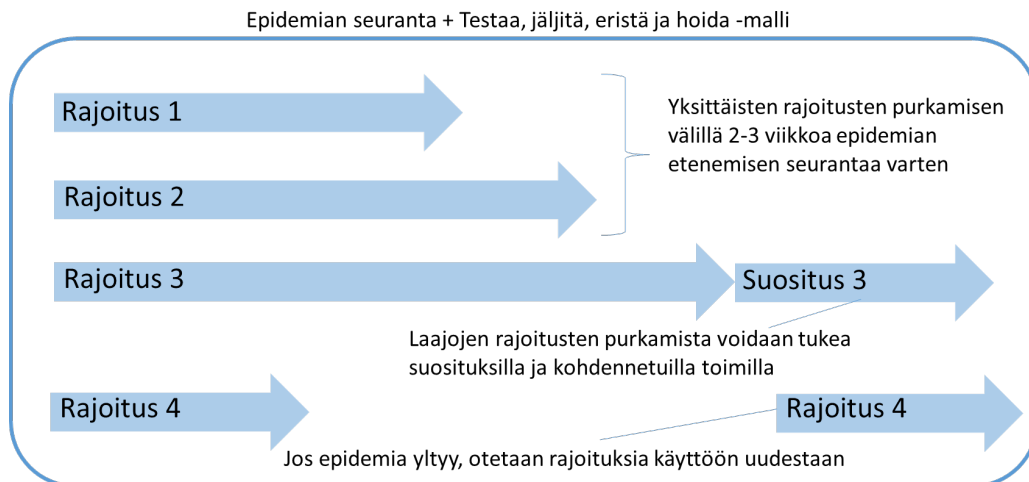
Epidemian seuranta + Testaa, jäljitä, eristä ja hoida -malli

Rajoitus 1

Rajoitus 2

Yksittäisten rajoitusten purkamisen välillä 2-3 viikkoa epidemian etenemisen seurantaa varten

Rajoitus 3

Suositus 3

Laajojen rajoitusten purkamista voidaan tukea suosituksilla ja kohdennetuilla toimilla

Rajoitus 4

Rajoitus 4

Jos epidemia yltyy, otetaan rajoituksia käyttöön uudestaan